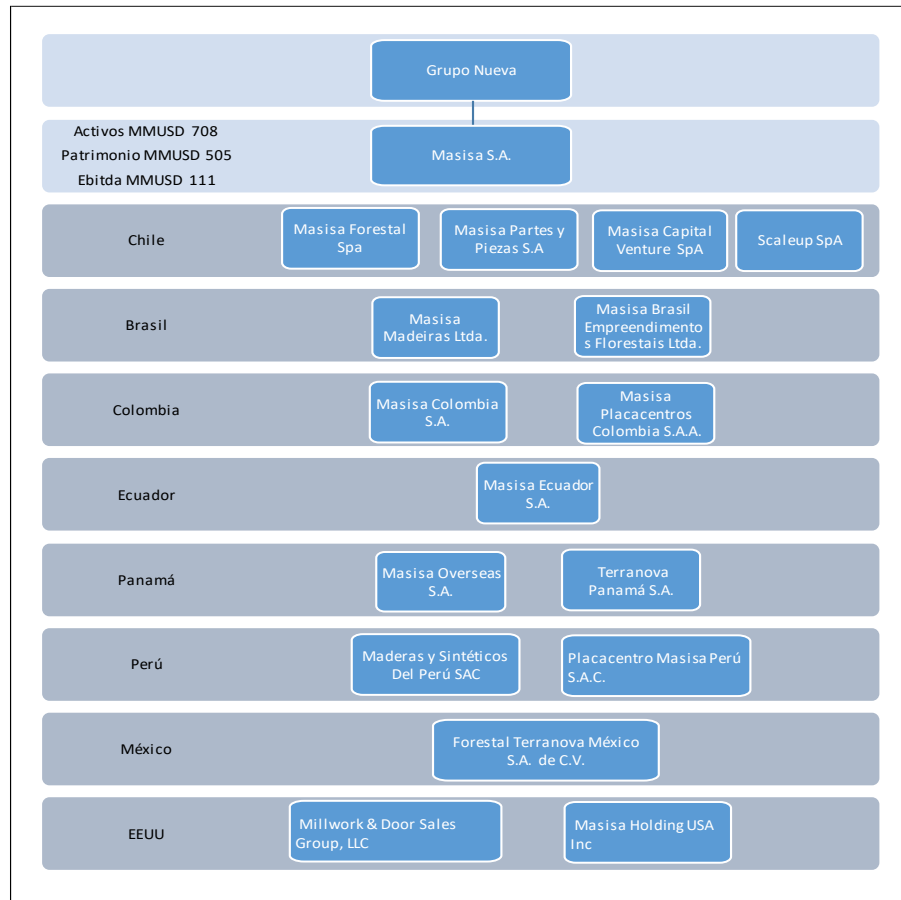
Grupo Nueva

Activos MMUSD 708
Patrimonio MMUSD 505
Ebitda MMUSD 111

Masisa S.A.

Chile

Masisa Forestal Spa

Masisa Partes y Piezas S.A

Masisa Capital Venture SpA

Scaleup SpA

Brasil

Masisa Madeiras Ltda.

Masisa Brasil Empreendimentos Florestais Ltda.

Colombia

Masisa Colombia S.A.

Masisa Placacentros Colombia S.A.A.

Ecuador

Masisa Ecuador S.A.

Panamá

Masisa Overseas S.A.

Terranova Panamá S.A.

Perú

Maderas y Sintéticos Del Perú SAC

Placacentro Masisa Perú S.A.C.

México

Forestal Terranova México S.A. de C.V.

EEUU

Millwork & Door Sales Group, LLC

Masisa Holding USA Inc